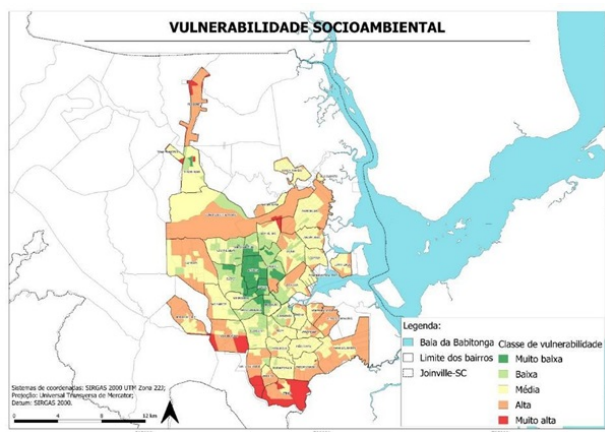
VULNERABILIDADE SOCIOAMBIENTAL

Legenda:
Baía da Babitonga
Limite dos bairros
Joinville-SC

Classe de vulnerabilidade
Muito baixa
Baixa
Média
Alta
Muito alta

Sistemas de coordenadas: SIRGAS 2000 UTM Zona 22S;
Projeção: Universal Transversa de Mercator;
Datum: SIRGAS 2000.

0 4 8 12 km